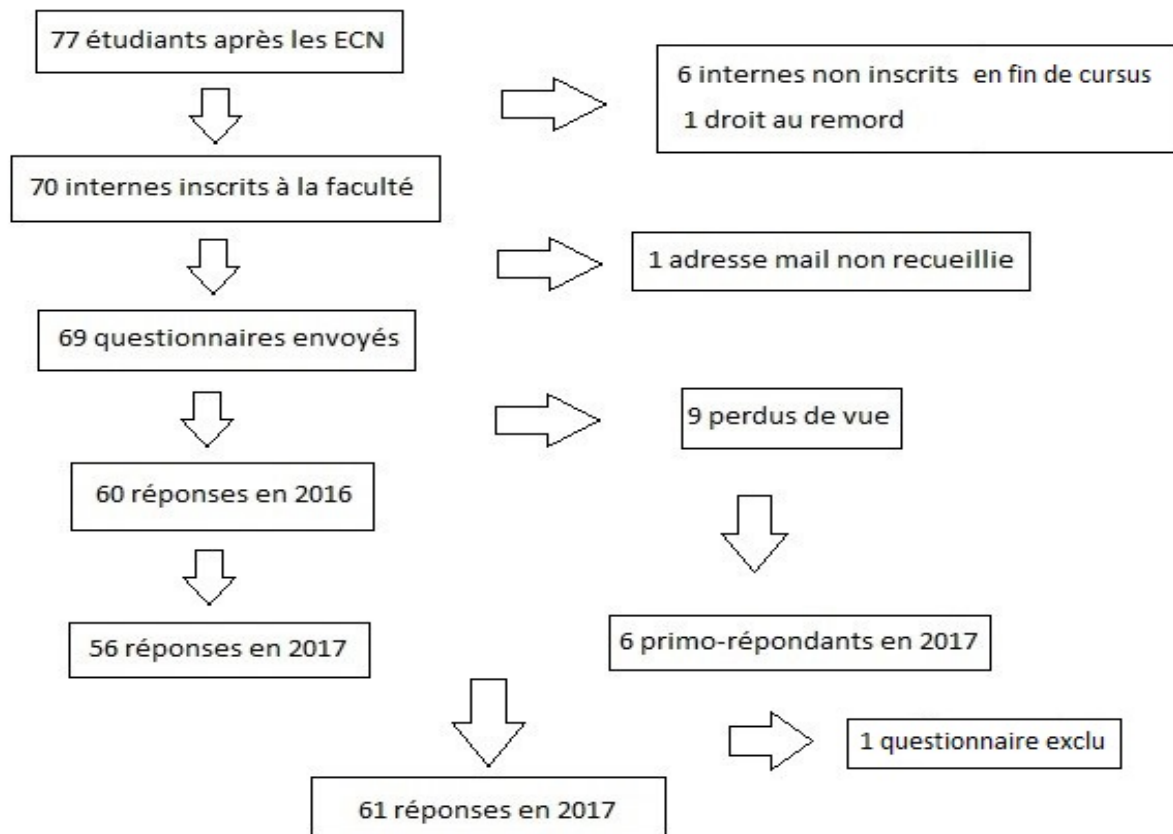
77 étudiants après les ECN

6 internes non inscrits en fin de cursus
1 droit au remord

70 internes inscrits à la faculté

1 adresse mail non recueillie

69 questionnaires envoyés

9 perdus de vue

60 réponses en 2016

56 réponses en 2017

6 primo-répondants en 2017

1 questionnaire exclu

61 réponses en 2017